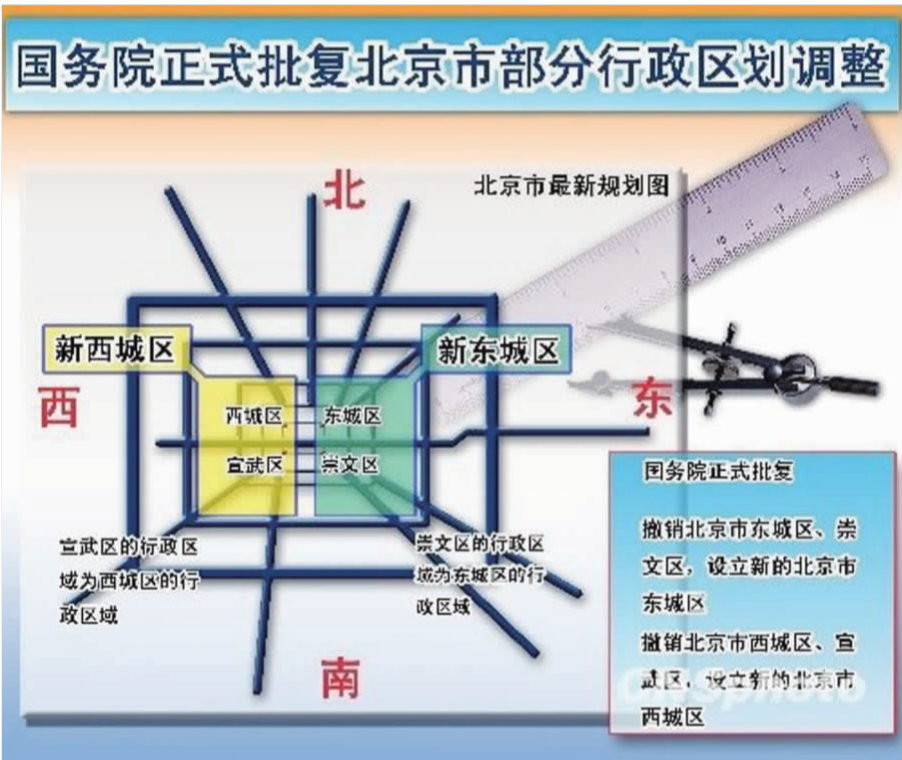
国务院正式批复北京市部分行政区划调整

北京市最新规划图

北

新西城区

新东城区

西

东

西城区

东城区

宣武区

崇文区

宣武区的行政区域为西城区的行政区域

崇文区的行政区域为东城区的行政区域

南

国务院正式批复

撤销北京市东城区、崇文区，设立新的北京市东城区

撤销北京市西城区、宣武区，设立新的北京市西城区